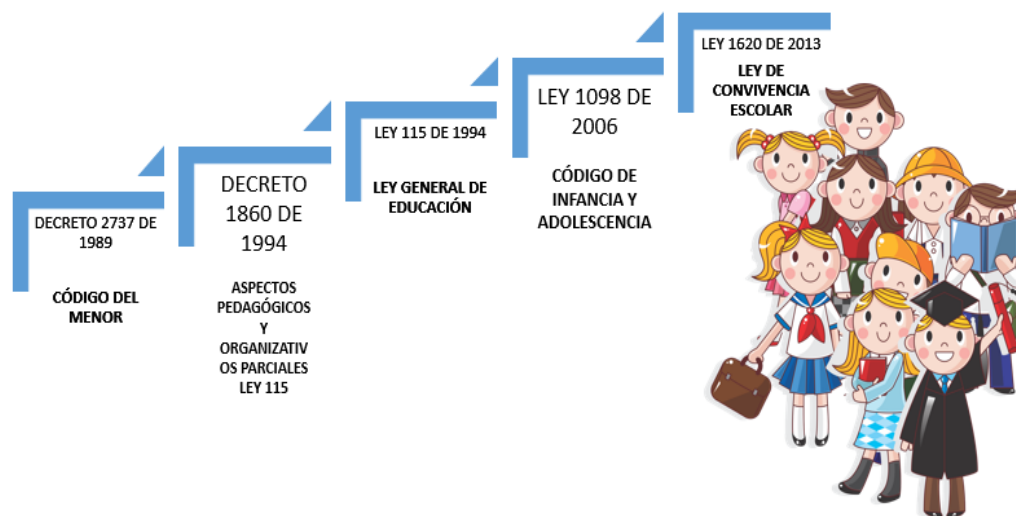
DECRETO 2737 DE 1989

CÓDIGO DEL MENOR

DECRETO 1860 DE 1994

ASPECTOS PEDAGÓGICOS Y ORGANIZATIV OS PARCIALES LEY 115

LEY 115 DE 1994

LEY GENERAL DE EDUCACIÓN

LEY 1098 DE 2006

CÓDIGO DE INFANCIA Y ADOLESCENCIA

LEY 1620 DE 2013

LEY DE CONVIVENCIA ESCOLAR